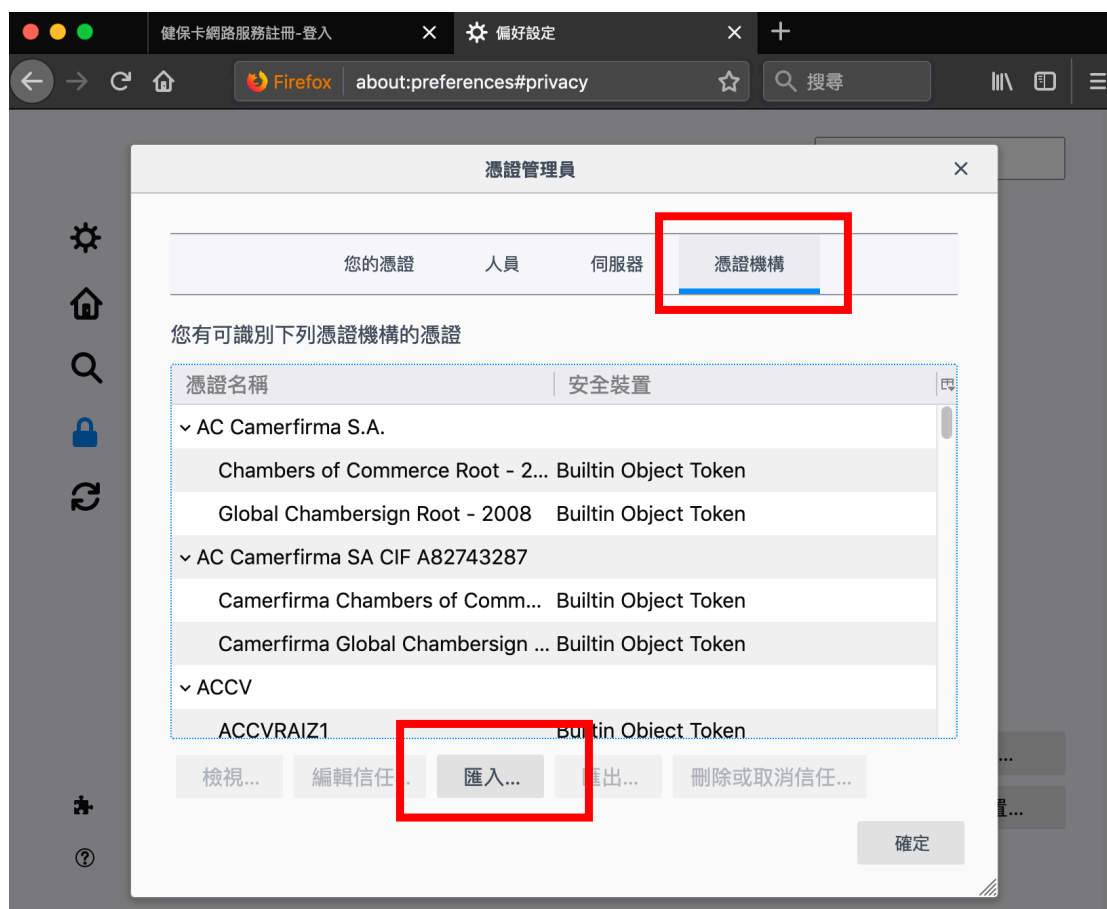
健保卡網路服務註冊-登入

偏好設定

Firefox about:preferences#privacy

搜尋

憑證管理員

您的憑證 人員 伺服器 憑證機構

您有可識別下列憑證機構的憑證

| 憑證名稱 | 安全裝置 |
|---|---|
| AC Camerfirma S.A. | |
| Chambers of Commerce Root - 2... | Builtin Object Token |
| Global Chambersign Root - 2008 | Builtin Object Token |
| AC Camerfirma SA CIF A82743287 | |
| Camerfirma Chambers of Comm... | Builtin Object Token |
| Camerfirma Global Chambersign ... | Builtin Object Token |
| ACCV | |
| ACCVRAIZ1 | Builtin Object Token |

檢視... 編輯信任... 匯入... 匯出... 刪除或取消信任...

確定

...

置...